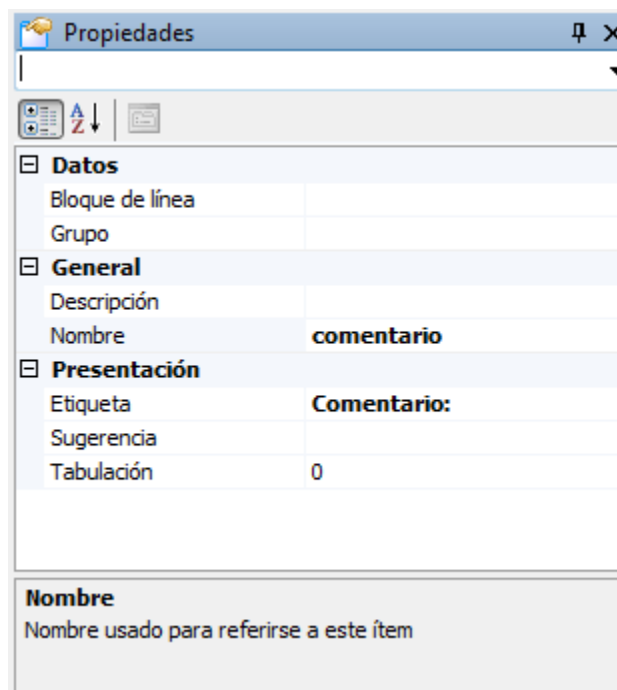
Propiedades

⊟ Datos

| | |
|---|---|
| Bloque de línea | |
| Grupo | |

⊟ General

| | |
|---|---|
| Descripción | |
| Nombre | **comentario** |

⊟ Presentación

| | |
|---|---|
| Etiqueta | **Comentario:** |
| Sugerencia | |
| Tabulación | 0 |

**Nombre**
Nombre usado para referirse a este ítem